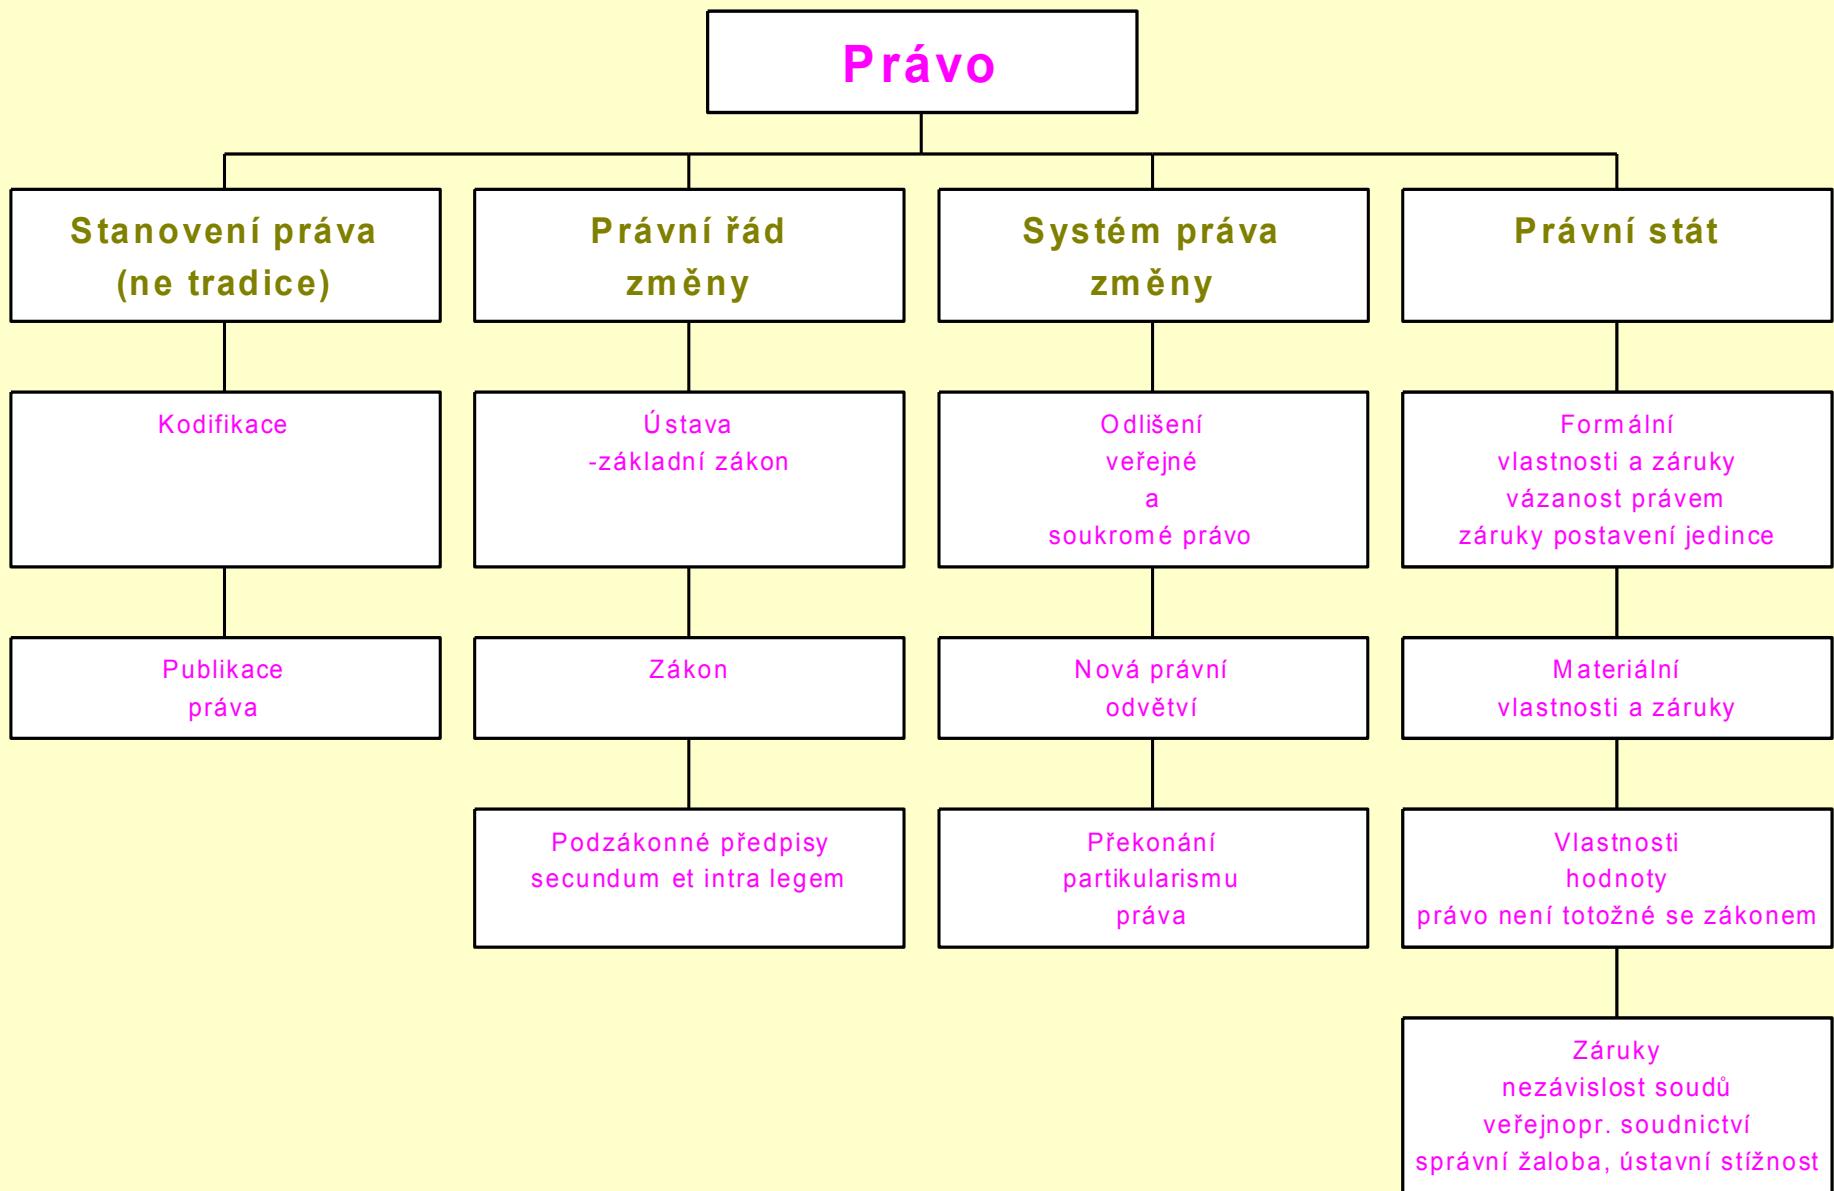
Právo

Stanovení práva
(ne tradice)

Kodifikace

Publikace
práva

Právní řád
změny

Ústava
-základní zákon

Zákon

Podzákonné předpisy
secundum et intra legem

Systém práva
změny

Odlišení
veřejné
a
soukromé právo

Nová právní
odvětví

Překonání
partikularismu
práva

Právní stát

Formální
vlastnosti a záruky
vázanost právem
záruky postavení jedince

Materiální
vlastnosti a záruky

Vlastnosti
hodnoty
právo není totožné se zákonem

Záruky
nezávislost soudů
veřejnopr. soudnictví
správní žaloba, ústavní stížnost